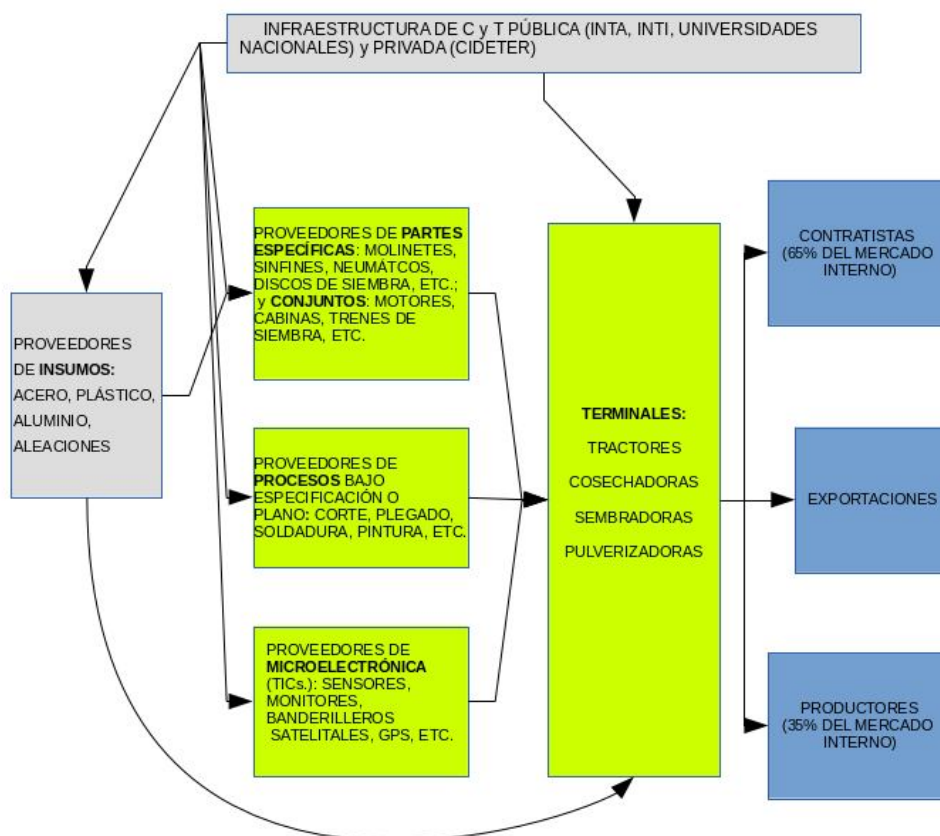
INFRAESTRUCTURA DE C y T PÚBLICA (INTA, INTI, UNIVERSIDADES NACIONALES) y PRIVADA (CIDETER)

PROVEEDORES DE INSUMOS: ACERO, PLÁSTICO, ALUMINIO, ALEACIONES

PROVEEDORES DE PARTES ESPECÍFICAS: MOLINETES, SINFINES, NEUMÁTCOS, DISCOS DE SIEMBRA, ETC.; y CONJUNTOS: MOTORES, CABINAS, TRENES DE SIEMBRA, ETC.

PROVEEDORES DE PROCESOS BAJO ESPECIFICACIÓN O PLANO: CORTE, PLEGADO, SOLDADURA, PINTURA, ETC.

PROVEEDORES DE MICROELECTRÓNICA (TICs.): SENSORES, MONITORES, BANDERILLEROS SATELITALES, GPS, ETC.

TERMINALES:
TRACTORES
COSECHADORAS
SEMBRADORAS
PULVERIZADORAS

CONTRATISTAS (65% DEL MERCADO INTERNO)

EXPORTACIONES

PRODUCTORES (35% DEL MERCADO INTERNO)